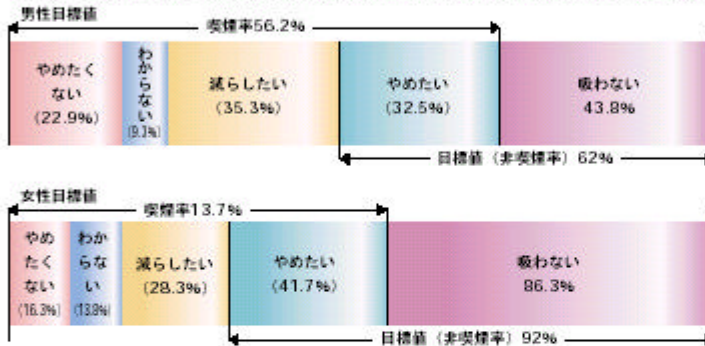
男性目標値

喫煙率56.2%

やめたくない
（22.9%）

わからない
(9.3%)

減らしたい
（35.3%）

やめたい
（32.5%）

吸わない
43.8%

目標値（非喫煙率）62%

女性目標値

喫煙率13.7%

やめたくない
(16.3%)

わからない
(13.8%)

減らしたい
（28.3%）

やめたい
（41.7%）

吸わない
86.3%

目標値（非喫煙率）92%